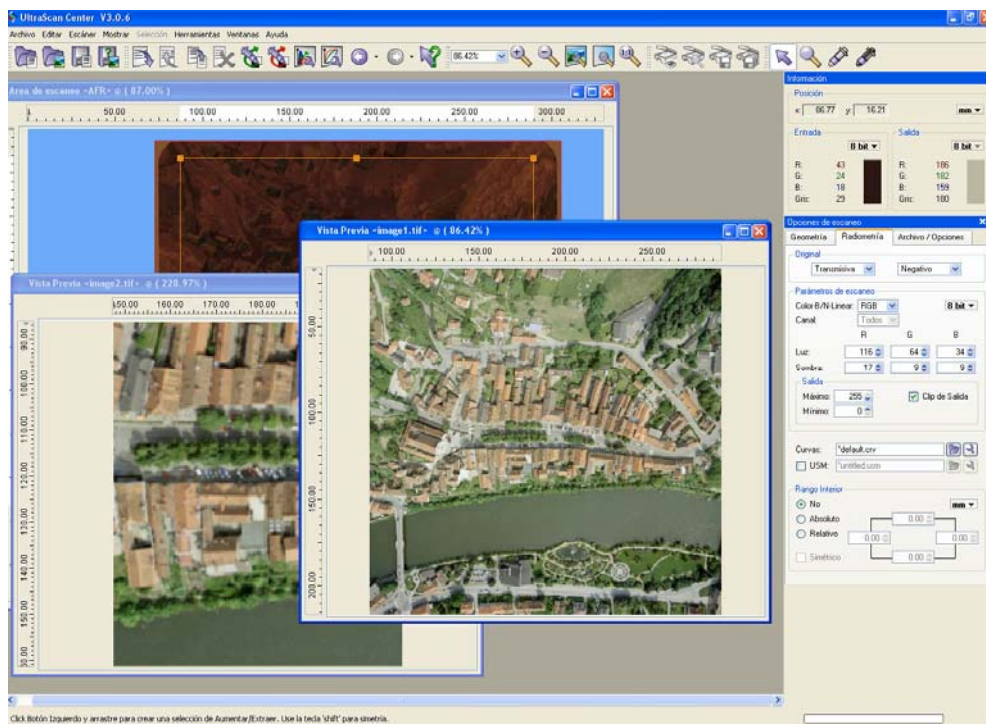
UltraScan Center V3.0.6

Archivo Editar Escáner Mostrar Selección Herramientas Ventanas Ayuda

86.42%

Area de escaneo -AFR- @ ( 87.00% )

50.00 100.00 150.00 200.00 250.00 300.00

Vista Previa -image2.tif- @ ( 228.97% )

150.00 160.00 170.00 180.00

90.00 100.00 110.00 120.00 130.00 140.00 150.00 30.00

Vista Previa -image1.tif- @ ( 86.42% )

100.00 150.00 200.00 250.00

50.00 100.00 150.00 200.00

Información

Posición

x 86.77 y 16.21 mm

Entrada

8 bit

R: 43
G: 24
B: 18
Gris: 29

Salida

8 bit

R: 186
G: 182
B: 159
Gris: 180

Opciones de escaneo

Geometría Radiometría Archivo / Opciones

Original

Transmisiva Negativo

Parámetros de escaneo

Color B/N-Linear: RGB 8 bit

Canal Todos

R G B

Luz: 116 64 34

Sombra: 17 9 9

Salida

Máximo: 255 Clip de Salida

Mínimo: 0

Curvas: *default.crv

USM: *untitled.usm

Rango Interior

No mm

Absoluto 0.00

Relativo 0.00 0.00

Simétrico 0.00

Click Botón Izquierdo y arrastre para crear una selección de Aumentar/Extraer. Use la tecla 'shift' para simetría.